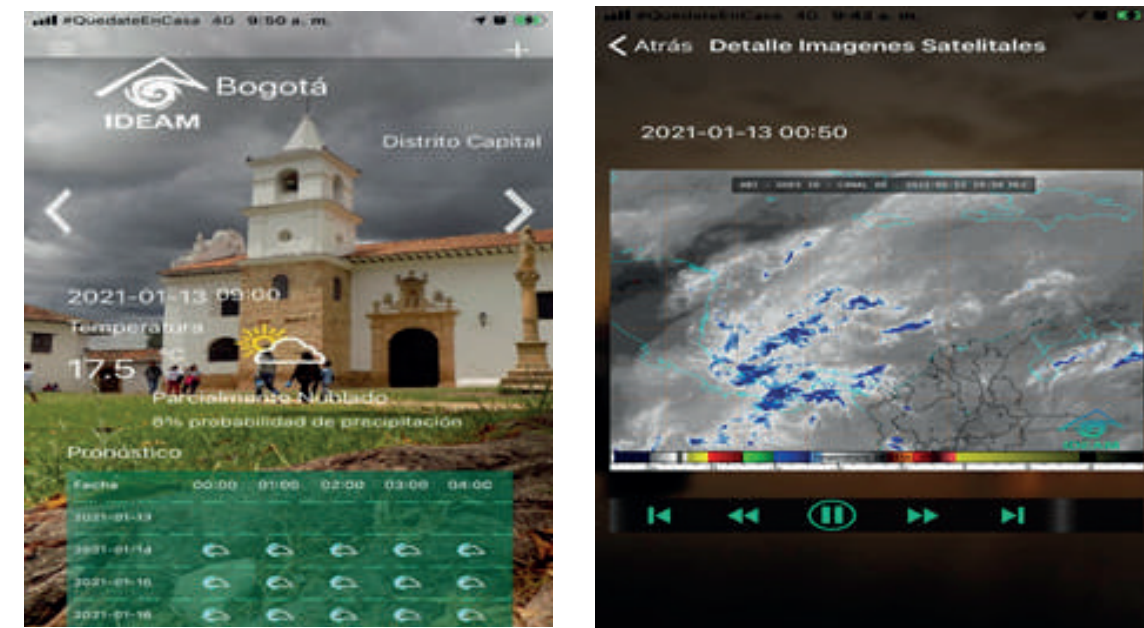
#QuedateEnCasa 4G 9:50 a. m.

+

IDEAM Bogotá

Distrito Capital

2021-01-13 09:00

Temperatura

17.5 °C

Parcialmente Nublado

8% probabilidad de precipitación

Pronóstico

| Fecha | 00:00 | 01:00 | 02:00 | 03:00 | 04:00 |
|---|---|---|---|---|---|
| 2021-01-13 | | | | | |
| 2021-01-14 | | | | | |
| 2021-01-15 | | | | | |
| 2021-01-16 | | | | | |

#QuedateEnCasa 4G 9:43 a. m.

< Atrás Detalle Imagenes Satelitales

2021-01-13 00:50

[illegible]

IDEAM